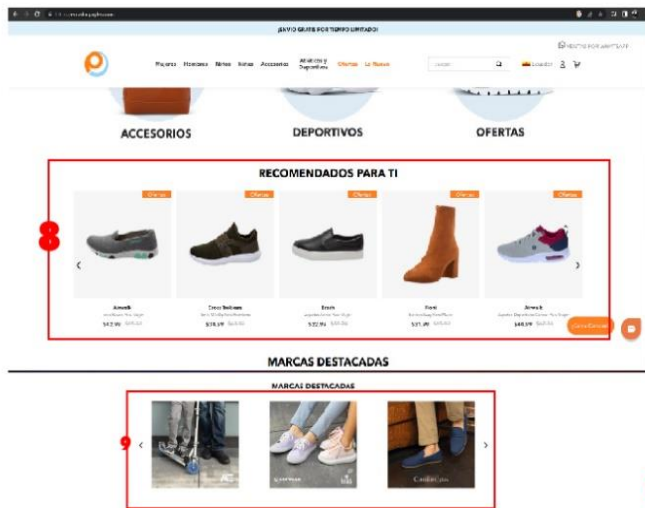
¡ENVÍO GRATIS POR TIEMPO LIMITADO!

Mujeres Hombres Niños Niñas Accesorios Atléticos y Deportivos Ofertas Lo Nuevo

ACCESORIOS

DEPORTIVOS

OFERTAS

RECOMENDADOS PARA TI

Oferta

Oferta

Oferta

Oferta

Oferta

8

‹

›

Airwalk

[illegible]

$42.99 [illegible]

Cross Trekkers

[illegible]

$28.99 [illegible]

Bzees

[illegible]

$32.99 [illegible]

Fioni

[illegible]

$21.49 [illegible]

Airwalk

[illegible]

$48.99 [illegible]

MARCAS DESTACADAS

MARCAS DESTACADAS

9

‹

›